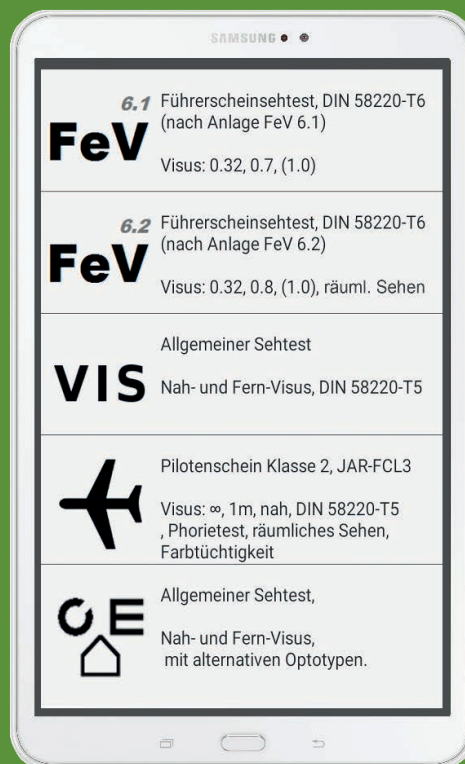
SAMSUNG

6.1 FeV
Führerscheinsehtest, DIN 58220-T6 (nach Anlage FeV 6.1)

Visus: 0.32, 0.7, (1.0)

6.2 FeV
Führerscheinsehtest, DIN 58220-T6 (nach Anlage FeV 6.2)

Visus: 0.32, 0.8, (1.0), räuml. Sehen

VIS
Allgemeiner Sehtest

Nah- und Fern-Visus, DIN 58220-T5

Pilotenschein Klasse 2, JAR-FCL3

Visus: ∞, 1m, nah, DIN 58220-T5 , Phorietest, räumliches Sehen, Farbtüchtigkeit

Allgemeiner Sehtest,

Nah- und Fern-Visus, mit alternativen Optotypen.